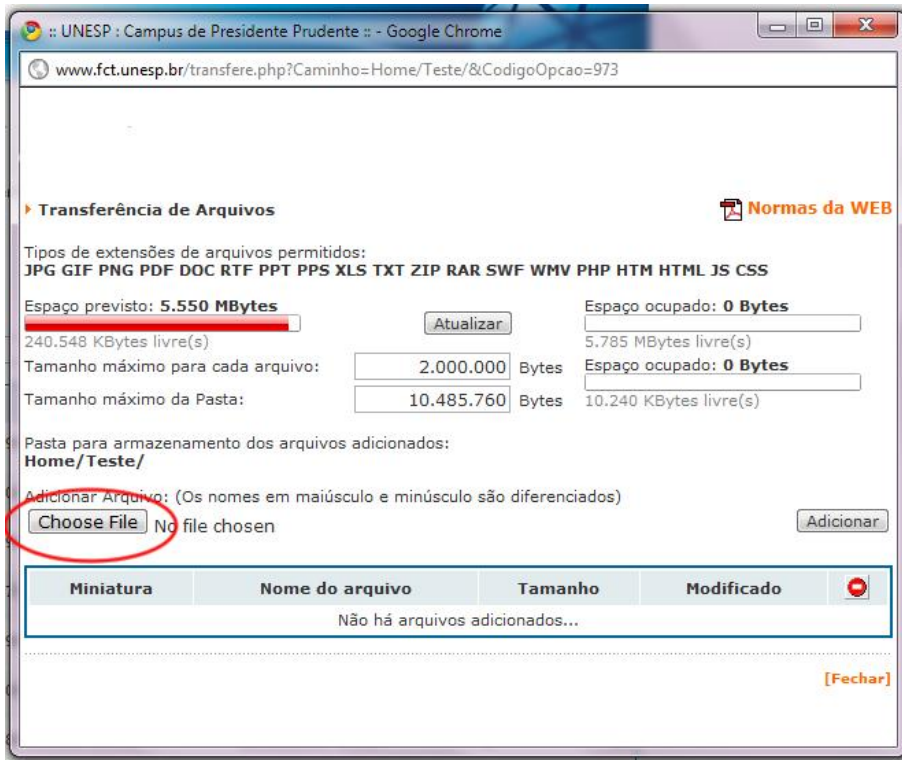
:: UNESP : Campus de Presidente Prudente :: - Google Chrome

www.fct.unesp.br/transfere.php?Caminho=Home/Teste/&CodigoOpcao=973

Transferência de Arquivos

Normas da WEB

Tipos de extensões de arquivos permitidos:
JPG GIF PNG PDF DOC RTF PPT PPS XLS TXT ZIP RAR SWF WMV PHP HTM HTML JS CSS

Espaço previsto: 5.550 MBytes
240.548 KBytes livre(s)

Atualizar

Espaço ocupado: 0 Bytes
5.785 MBytes livre(s)

Tamanho máximo para cada arquivo: 2.000.000 Bytes

Espaço ocupado: 0 Bytes

Tamanho máximo da Pasta: 10.485.760 Bytes

10.240 KBytes livre(s)

Pasta para armazenamento dos arquivos adicionados:
Home/Teste/

Adicionar Arquivo: (Os nomes em maiúsculo e minúsculo são diferenciados)

Choose File No file chosen

Adicionar

| Miniatura | Nome do arquivo | Tamanho | Modificado |  |
|---|---|---|---|---|
| Não há arquivos adicionados... | | | | |

[Fechar]